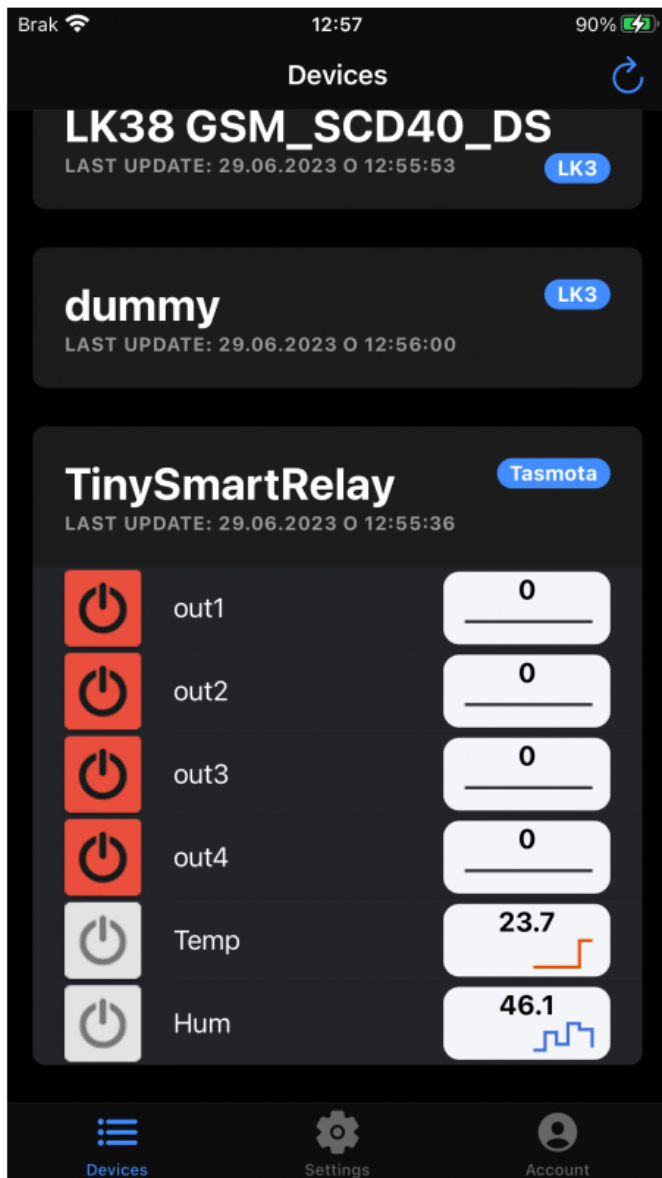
Brak 12:57 90%

Devices

LK38 GSM_SCD40_DS
LAST UPDATE: 29.06.2023 O 12:55:53
LK3

dummy
LK3
LAST UPDATE: 29.06.2023 O 12:56:00

TinySmartRelay
Tasmota
LAST UPDATE: 29.06.2023 O 12:55:36

| out1 | 0 |
|---|---|
| out2 | 0 |
| out3 | 0 |
| out4 | 0 |
| Temp | 23.7 |
| Hum | 46.1 |

Devices Settings Account